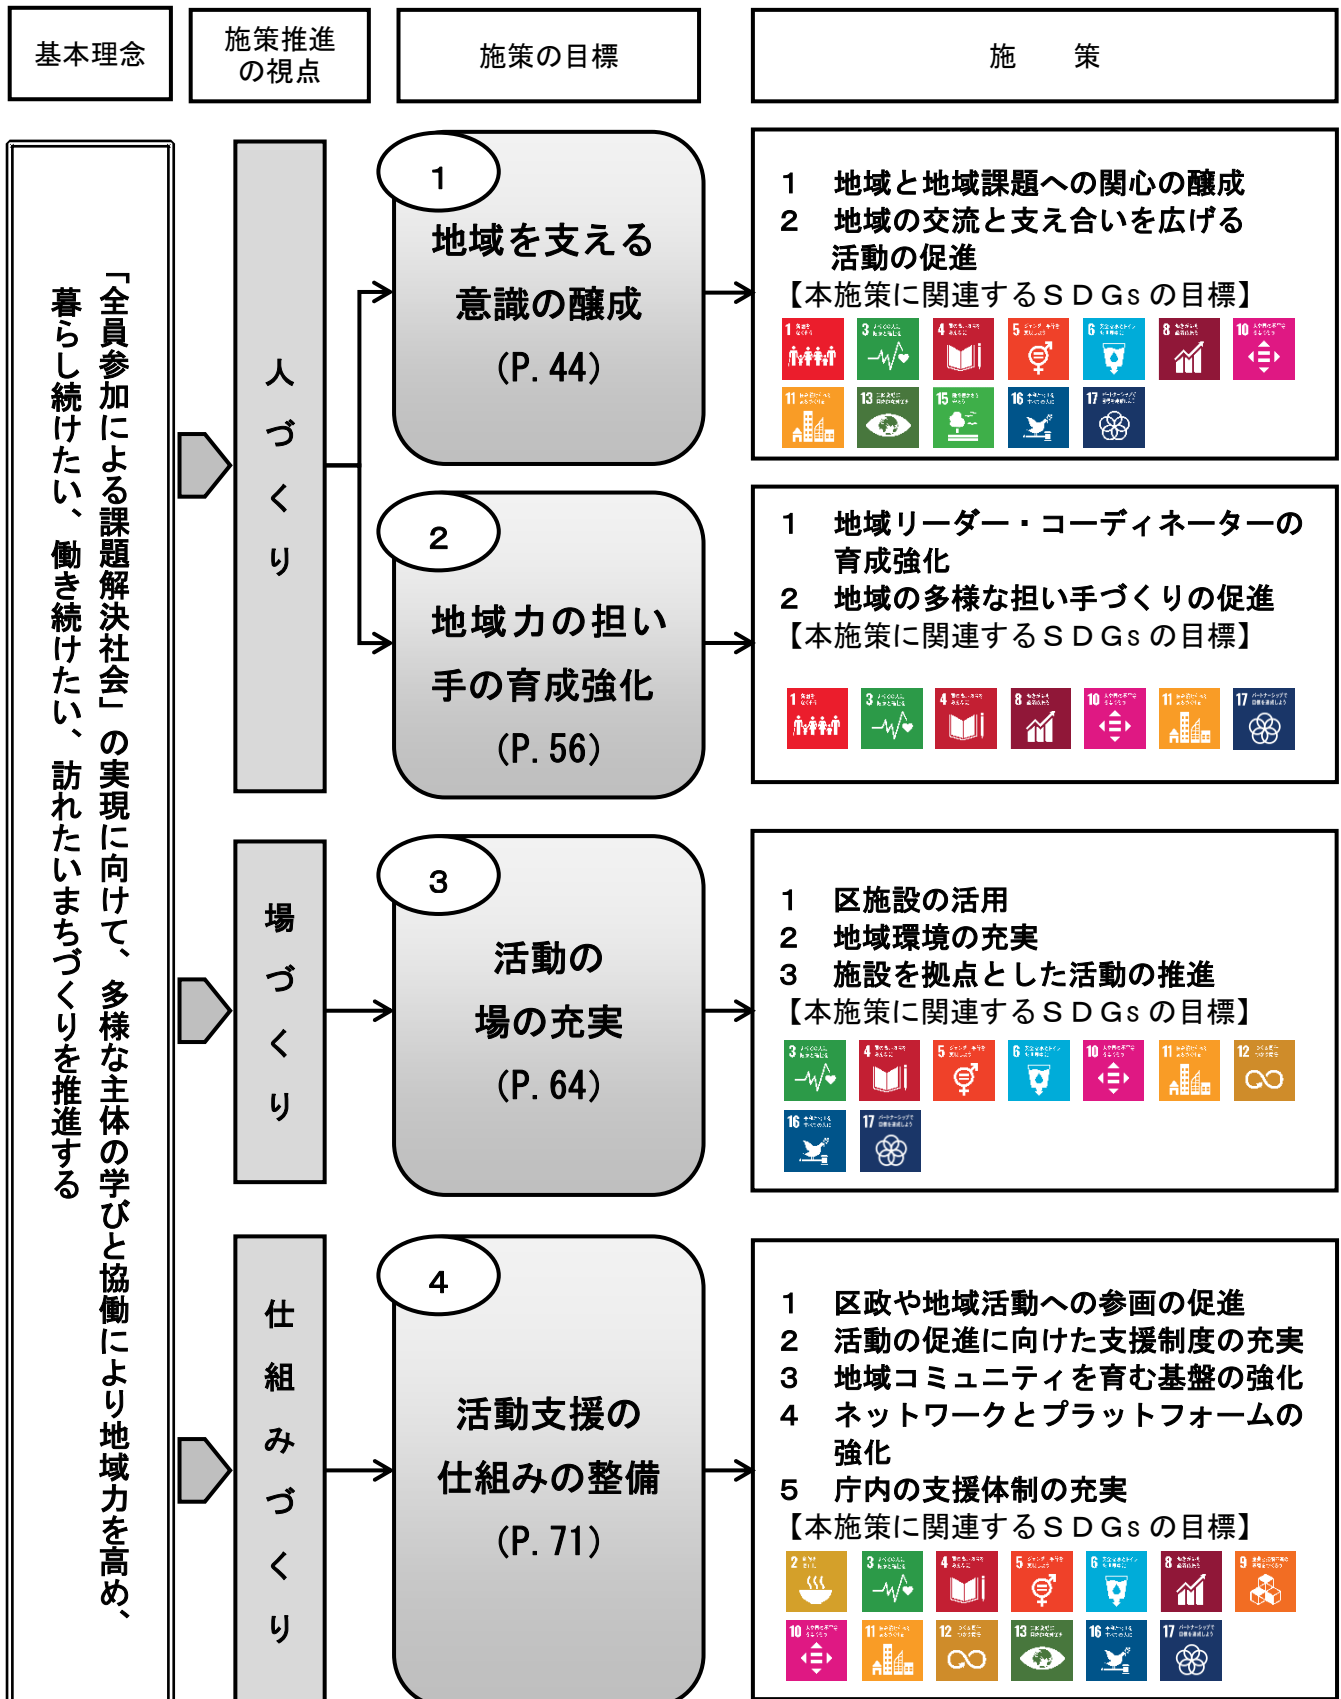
基本理念

施策推進の視点

施策の目標

施　策

「全員参加による課題解決社会」の実現に向けて、多様な主体の学びと協働により地域力を高め、暮らし続けたい、働き続けたい、訪れたいまちづくりを推進する

人づくり

1
地域を支える意識の醸成
(P. 44)

1　地域と地域課題への関心の醸成
2　地域の交流と支え合いを広げる活動の促進
【本施策に関連するＳＤＧｓの目標】

2
地域力の担い手の育成強化
(P. 56)

1　地域リーダー・コーディネーターの育成強化
2　地域の多様な担い手づくりの促進
【本施策に関連するＳＤＧｓの目標】

場づくり

3
活動の場の充実
(P. 64)

1　区施設の活用
2　地域環境の充実
3　施設を拠点とした活動の推進
【本施策に関連するＳＤＧｓの目標】

仕組みづくり

4
活動支援の仕組みの整備
(P. 71)

1　区政や地域活動への参画の促進
2　活動の促進に向けた支援制度の充実
3　地域コミュニティを育む基盤の強化
4　ネットワークとプラットフォームの強化
5　庁内の支援体制の充実
【本施策に関連するＳＤＧｓの目標】